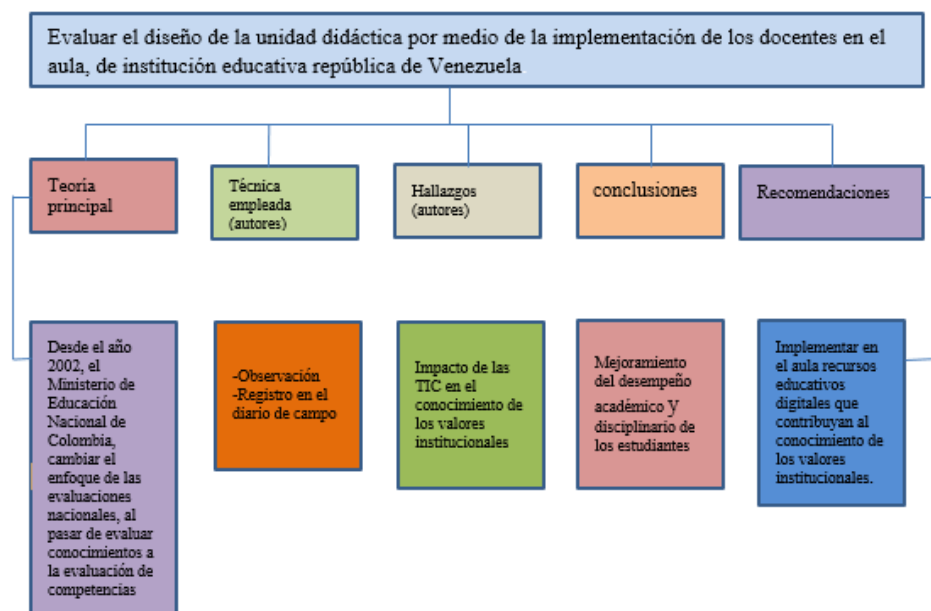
Evaluar el diseño de la unidad didáctica por medio de la implementación de los docentes en el aula, de institución educativa república de Venezuela

Teoría principal

Técnica empleada (autores)

Hallazgos (autores)

conclusiones

Recomendaciones

Desde el año 2002, el Ministerio de Educación Nacional de Colombia, cambiar el enfoque de las evaluaciones nacionales, al pasar de evaluar conocimientos a la evaluación de competencias

-Observación
-Registro en el diario de campo

Impacto de las TIC en el conocimiento de los valores institucionales

Mejoramiento del desempeño académico y disciplinario de los estudiantes

Implementar en el aula recursos educativos digitales que contribuyan al conocimiento de los valores institucionales.